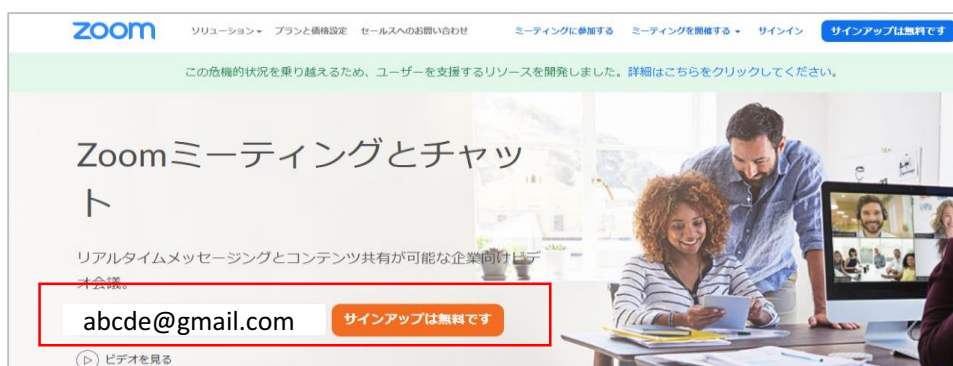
zoom ソリューション▾ プランと価格設定 セールスへのお問い合わせ ミーティングに参加する ミーティングを開催する ▾ サインイン サインアップは無料です

この危機的状況を乗り越えるため、ユーザーを支援するリソースを開発しました。詳細はこちらをクリックしてください。

Zoomミーティングとチャット

リアルタイムメッセージングとコンテンツ共有が可能な企業向けビデオ会議。

abcde@gmail.com サインアップは無料です

ビデオを見る